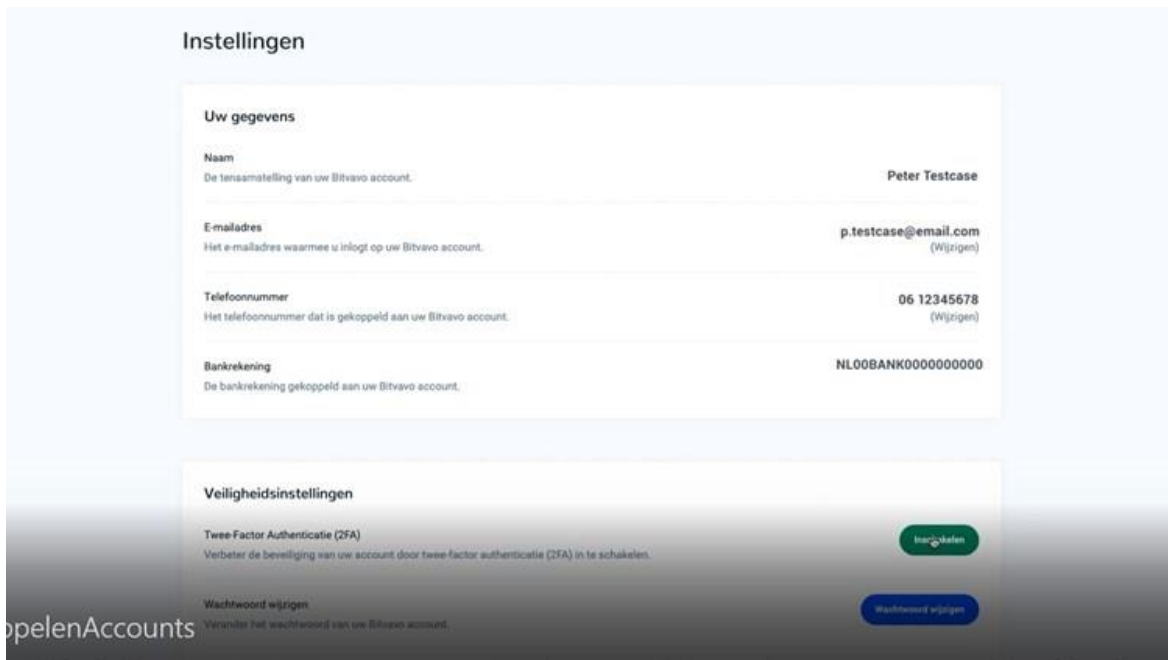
Instellingen

Uw gegevens

Naam
De tenaamstelling van uw Bitvavo account.
Peter Testcase

E-mailadres
Het e-mailadres waarmee u inlogt op uw Bitvavo account.
p.testcase@email.com
(Wijzigen)

Telefoonnummer
Het telefoonnummer dat is gekoppeld aan uw Bitvavo account.
06 12345678
(Wijzigen)

Bankrekening
De bankrekening gekoppeld aan uw Bitvavo account.
NL00BANK0000000000

Veiligheidsinstellingen

Twee-Factor Authenticatie (2FA)
Verbeter de beveiliging van uw account door twee-factor authenticatie (2FA) in te schakelen.
Inschakelen

Wachtwoord wijzigen
Verander het wachtwoord van uw Bitvavo account.
Wachtwoord wijzigen

pelenAccounts